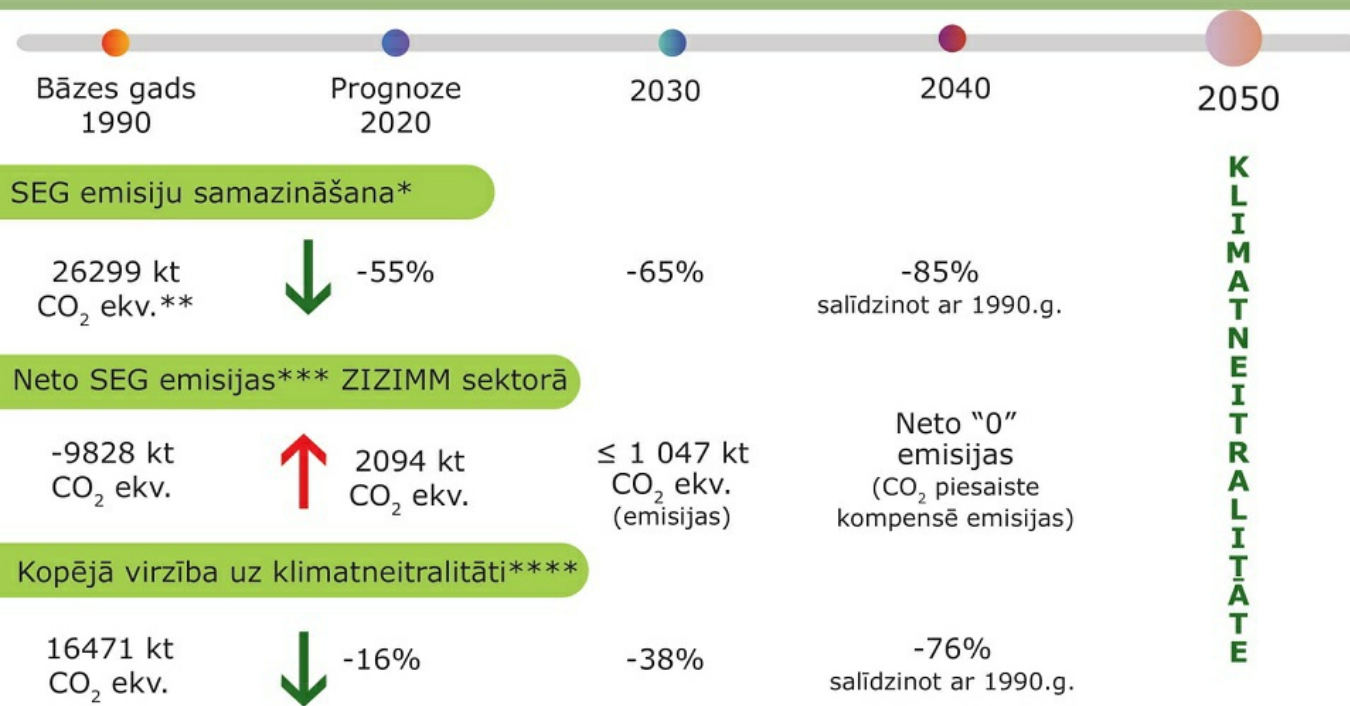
Bāzes gads 1990

Prognoze 2020

2030

2040

2050

SEG emisiju samazināšana*

26299 kt $CO_2$ ekv.**

-55%

-65%

-85% salīdzinot ar 1990.g.

Neto SEG emisijas*** ZIZIMM sektorā

-9828 kt $CO_2$ ekv.

2094 kt $CO_2$ ekv.

≤ 1 047 kt $CO_2$ ekv. (emisijas)

Neto "0" emisijas ($CO_2$ piesaiste kompensē emisijas)

Kopējā virzība uz klimatneitralitāti****

16471 kt $CO_2$ ekv.

-16%

-38%

-76% salīdzinot ar 1990.g.

KLIMATNEITRALITĀTE